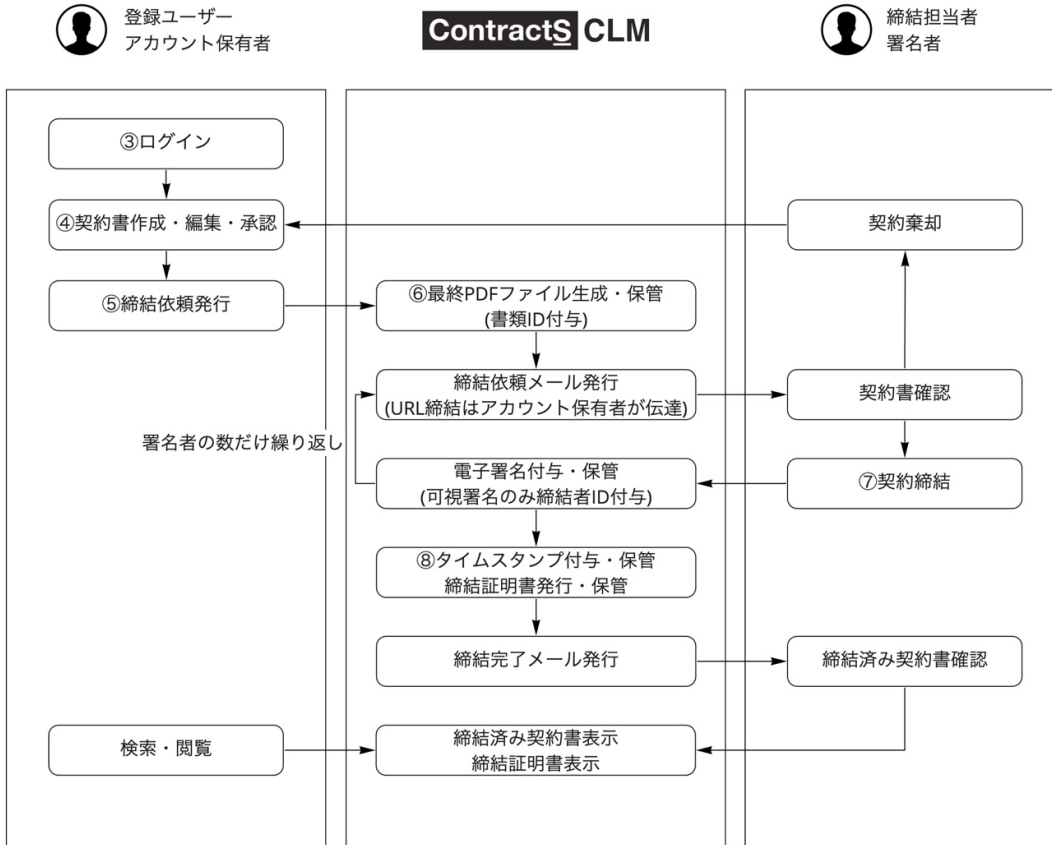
登録ユーザー
アカウント保有者

ContractS CLM

締結担当者
署名者

③ログイン

④契約書作成・編集・承認

契約棄却

⑤締結依頼発行

⑥最終PDFファイル生成・保管
(書類ID付与)

締結依頼メール発行
(URL締結はアカウント保有者が伝達)

契約書確認

署名者の数だけ繰り返し

電子署名付与・保管
(可視署名のみ締結者ID付与)

⑦契約締結

⑧タイムスタンプ付与・保管
締結証明書発行・保管

締結完了メール発行

締結済み契約書確認

検索・閲覧

締結済み契約書表示
締結証明書表示